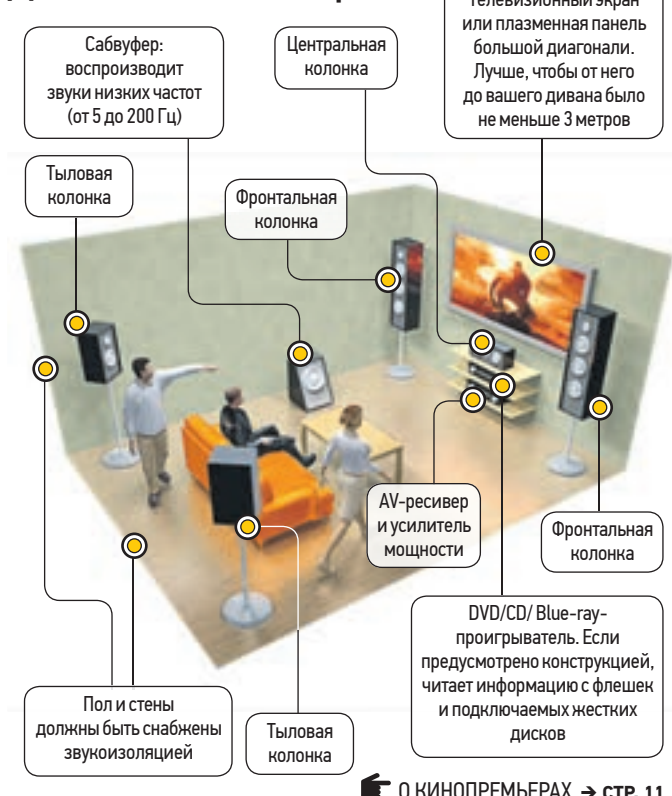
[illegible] телевизионный экран или плазменная панель большой диагонали. Лучше, чтобы от него до вашего дивана было не меньше 3 метров

Сабвуфер: воспроизводит звуки низких частот (от 5 до 200 Гц)

Центральная колонка

Тыловая колонка

Фронтальная колонка

AV-ресивер и усилитель мощности

Фронтальная колонка

DVD/CD/ Blue-ray-проигрыватель. Если предусмотрено конструкцией, читает информацию с флешек и подключаемых жестких дисков

Пол и стены должны быть снабжены звукоизоляцией

Тыловая колонка

О КИНОПРЕМЬЕРАХ → СТР. 11